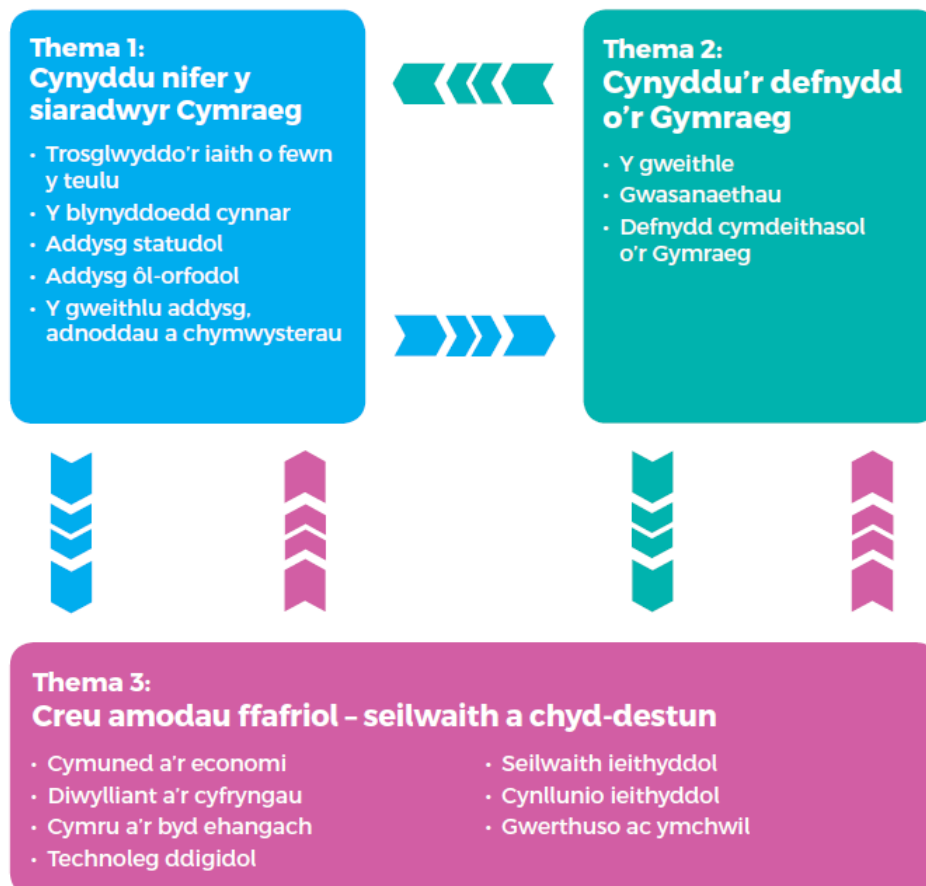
Thema 1:
Cynyddu nifer y siaradwyr Cymraeg

• Trosglwyddo'r iaith o fewn y teulu
• Y blynyddoedd cynnar
• Addysg statudol
• Addysg ôl-orfodol
• Y gweithlu addysg, adnoddau a chymwysterau

Thema 2:
Cynyddu'r defnydd o'r Gymraeg

• Y gweithle
• Gwasanaethau
• Defnydd cymdeithasol o'r Gymraeg

Thema 3:
Creu amodau ffafriol – seilwaith a chyd-destun

• Cymuned a'r economi
• Diwylliant a'r cyfryngau
• Cymru a'r byd ehangach
• Technoleg ddigidol

• Seilwaith ieithyddol
• Cynllunio ieithyddol
• Gwerthuso ac ymchwil